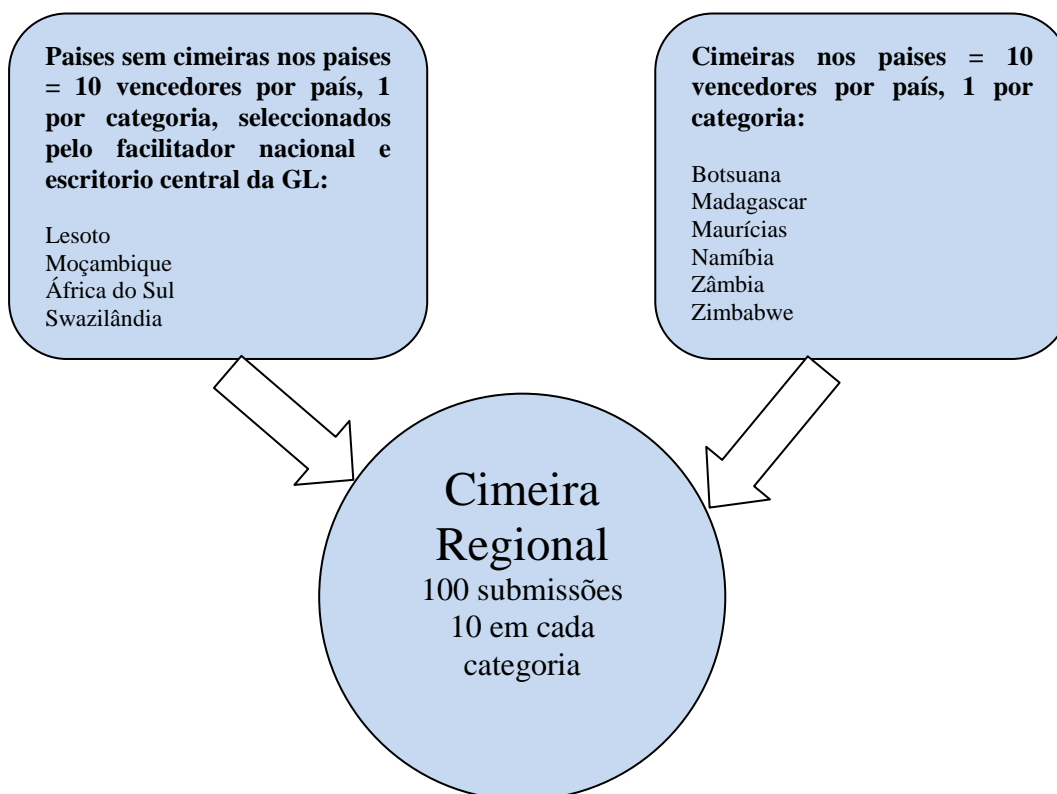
**Paises sem cimeiras nos paises = 10 vencedores por país, 1 por categoria, seleccionados pelo facilitador nacional e escritorio central da GL:**

Lesoto
Moçambique
África do Sul
Swazilândia

**Cimeiras nos paises = 10 vencedores por país, 1 por categoria:**

Botsuana
Madagascar
Maurícias
Namíbia
Zâmbia
Zimbabwe

Cimeira Regional
100 submissões
10 em cada categoria